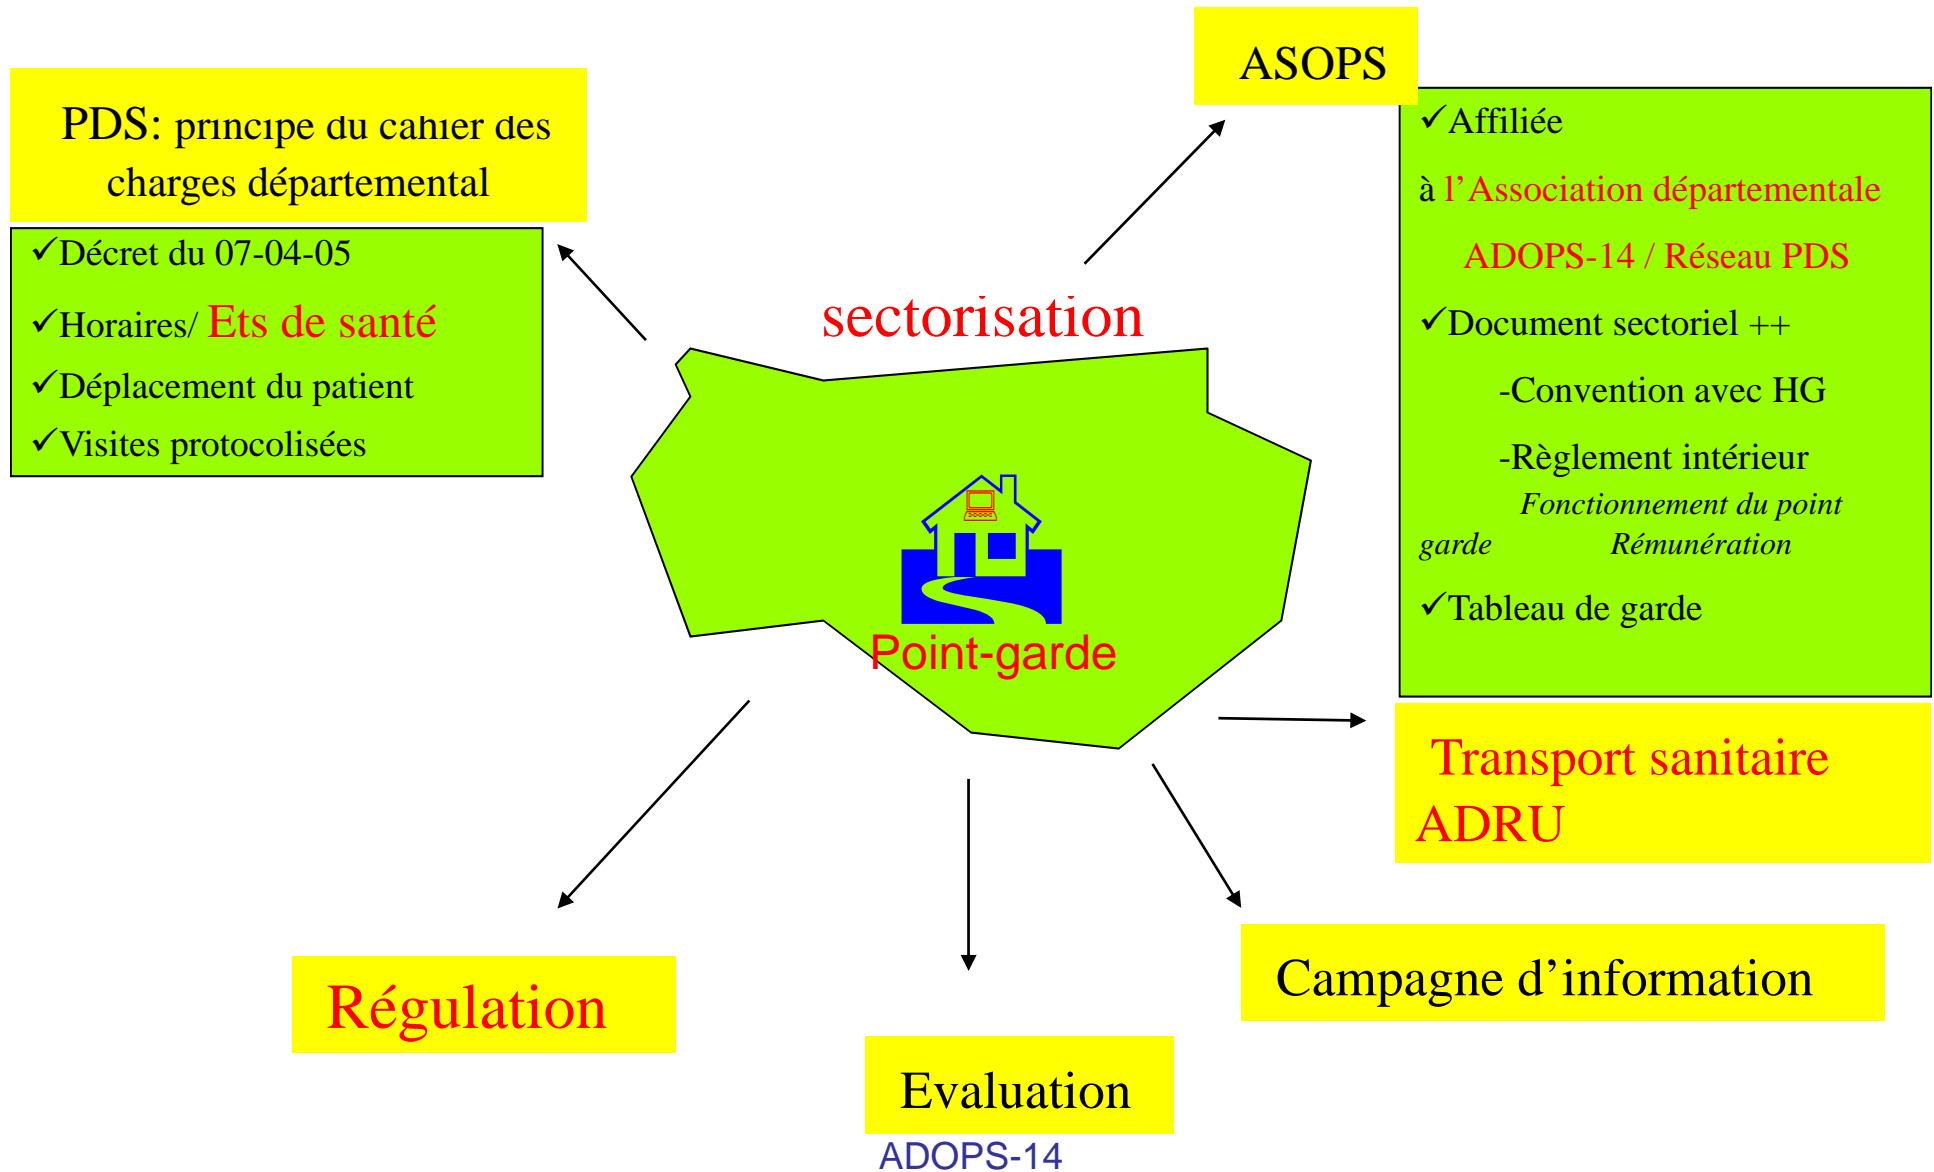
PDS: principe du cahier des charges départemental

✓Décret du 07-04-05

✓Horaires/ Ets de santé

✓Déplacement du patient

✓Visites protocolisées

ASOPS

✓Affiliée

à l'Association départementale

ADOPS-14 / Réseau PDS

✓Document sectoriel ++

-Convention avec HG

-Règlement intérieur

Fonctionnement du point garde Rémunération

✓Tableau de garde

sectorisation

Point-garde

Transport sanitaire ADRU

Régulation

Evaluation

Campagne d'information

ADOPS-14